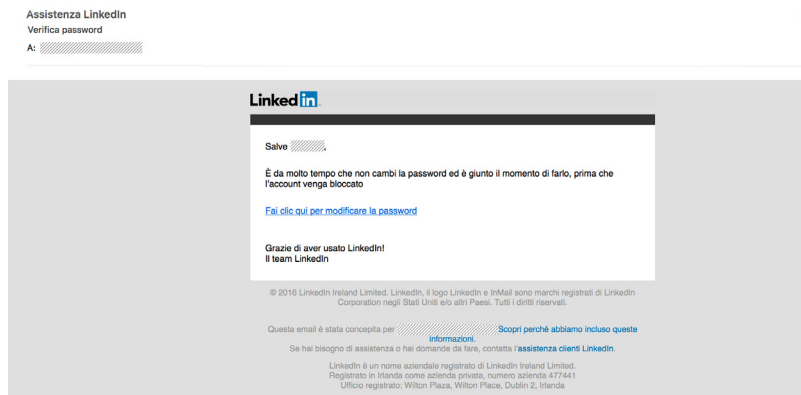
Assistenza LinkedIn
Verifica password
A: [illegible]

LinkedIn

Salve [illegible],

È da molto tempo che non cambi la password ed è giunto il momento di farlo, prima che l'account venga bloccato

Fai clic qui per modificare la password

Grazie di aver usato LinkedIn!
Il team LinkedIn

© 2016 LinkedIn Ireland Limited. LinkedIn, il logo LinkedIn e InMail sono marchi registrati di LinkedIn Corporation negli Stati Uniti e/o altri Paesi. Tutti i diritti riservati.

Questa email è stata concepita per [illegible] Scopri perché abbiamo incluso queste informazioni.
Se hai bisogno di assistenza o hai domande da fare, contatta l'assistenza clienti LinkedIn.

LinkedIn è un nome aziendale registrato di LinkedIn Ireland Limited.
Registrato in Irlanda come azienda privata, numero azienda 477441
Ufficio registrato: Wilton Plaza, Wilton Place, Dublin 2, Irlanda